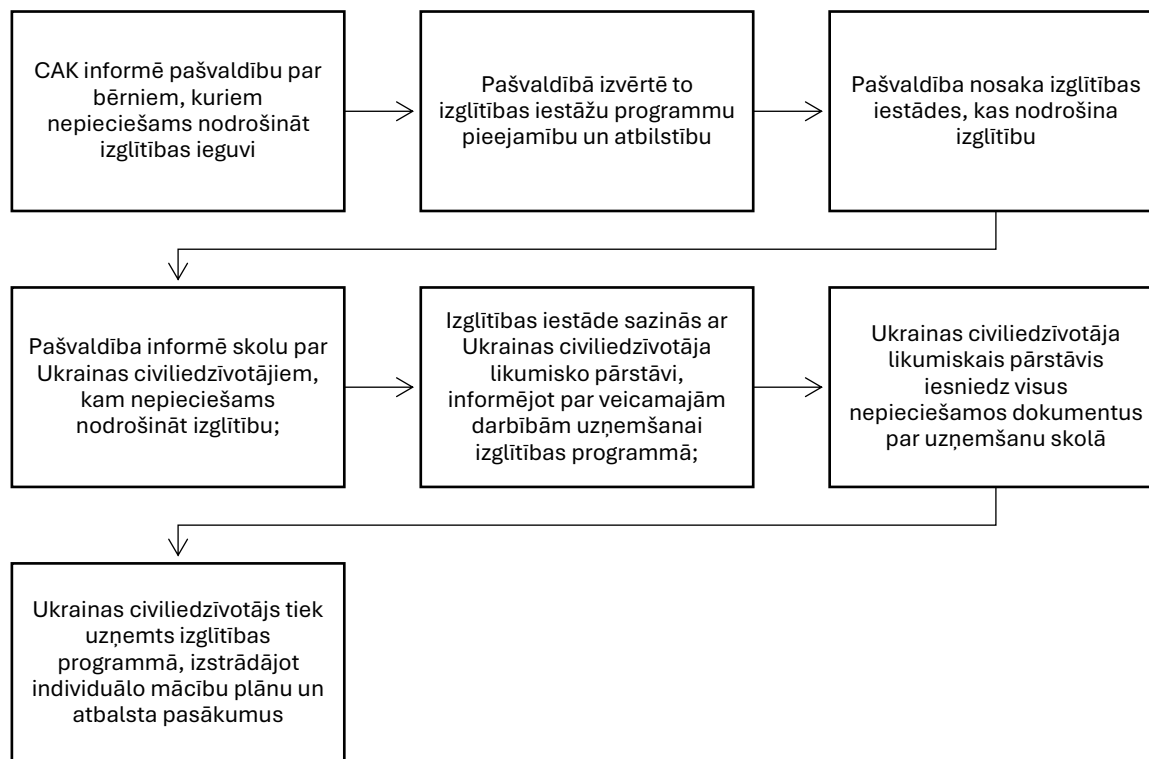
CAK informē pašvaldību par bērniem, kuriem nepieciešams nodrošināt izglītības ieguvi

Pašvaldībā izvērtē to izglītības iestāžu programmu pieejamību un atbilstību

Pašvaldība nosaka izglītības iestādes, kas nodrošina izglītību

Pašvaldība informē skolu par Ukrainas civiliedzīvotājiem, kam nepieciešams nodrošināt izglītību;

Izglītības iestāde sazinās ar Ukrainas civiliedzīvotāja likumisko pārstāvi, informējot par veicamajām darbībām uzņemšanai izglītības programmā;

Ukrainas civiliedzīvotāja likumiskais pārstāvis iesniedz visus nepieciešamos dokumentus par uzņemšanu skolā

Ukrainas civiliedzīvotājs tiek uzņemts izglītības programmā, izstrādājot individuālo mācību plānu un atbalsta pasākumus